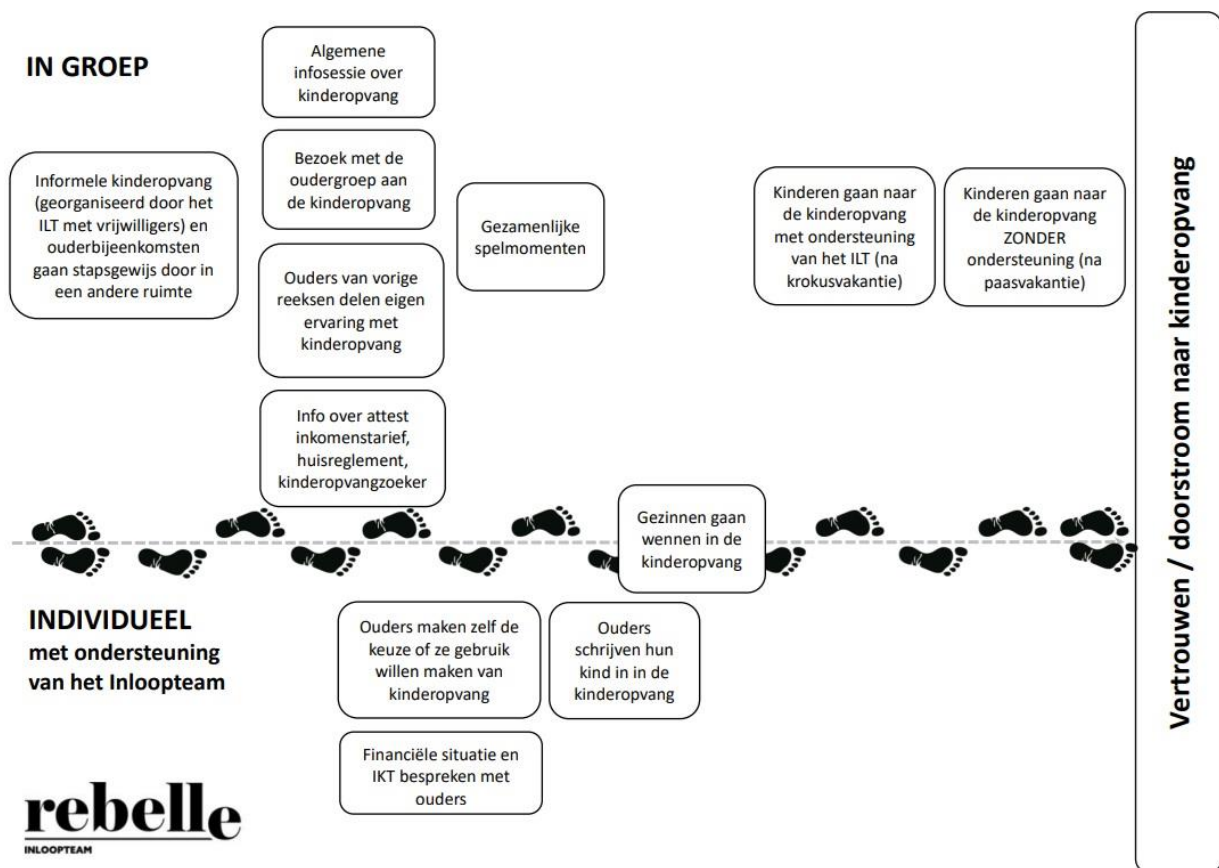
IN GROEP

Algemene infosessie over kinderopvang

Informele kinderopvang (georganiseerd door het ILT met vrijwilligers) en ouderbijeenkomsten gaan stapsgewijs door in een andere ruimte

Bezoek met de oudergroep aan de kinderopvang

Gezamenlijke spelmomenten

Ouders van vorige reeksen delen eigen ervaring met kinderopvang

Info over attest inkomenstarief, huisreglement, kinderopvangzoeker

Kinderen gaan naar de kinderopvang met ondersteuning van het ILT (na krokusvakantie)

Kinderen gaan naar de kinderopvang ZONDER ondersteuning (na paasvakantie)

Vertrouwen / doorstroom naar kinderopvang

Gezinnen gaan wennen in de kinderopvang

INDIVIDUEEL
met ondersteuning van het Inloopteam

Ouders maken zelf de keuze of ze gebruik willen maken van kinderopvang

Ouders schrijven hun kind in in de kinderopvang

Financiële situatie en IKT bespreken met ouders

rebelle
INLOOPTEAM